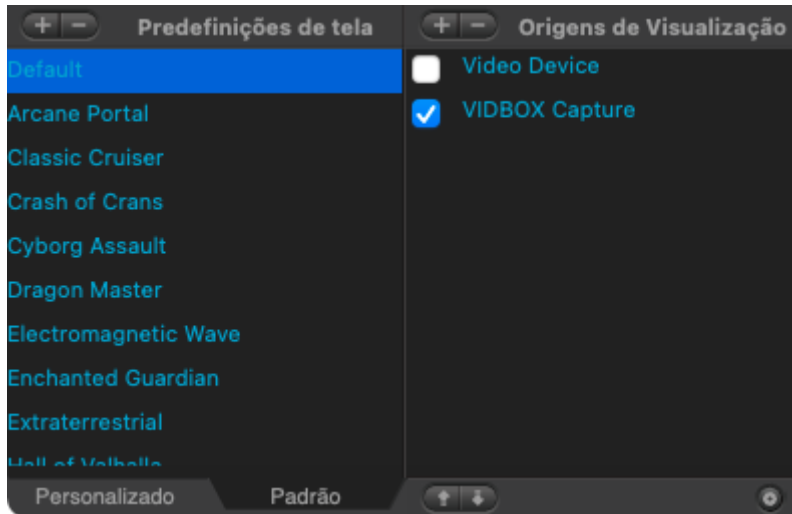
+ − Predefinições de tela

Default
Arcane Portal
Classic Cruiser
Crash of Crans
Cyborg Assault
Dragon Master
Electromagnetic Wave
Enchanted Guardian
Extraterrestrial
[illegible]

Personalizado
Padrão

+ − Origens de Visualização

Video Device
VIDBOX Capture